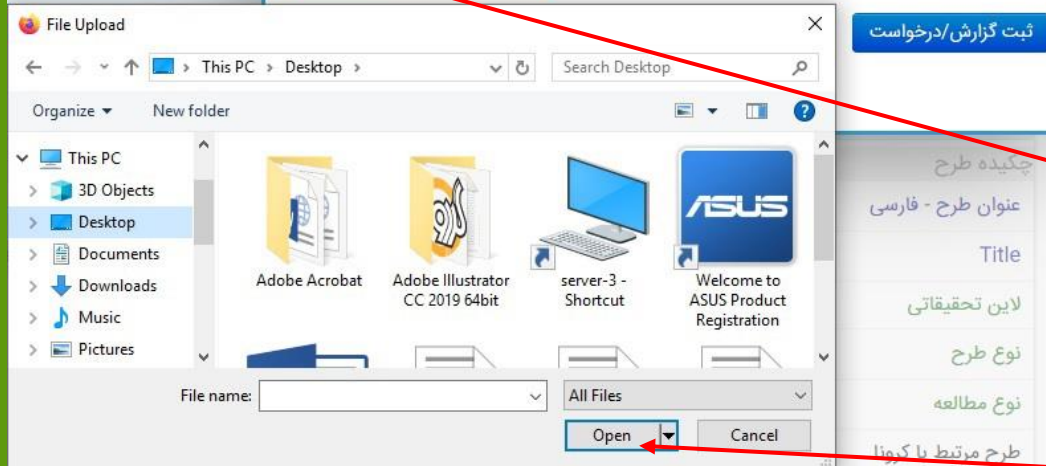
File Upload

This PC > Desktop >

Search Desktop

Organize ▾ New folder

This PC
3D Objects
Desktop
Documents
Downloads
Music
Pictures

Adobe Acrobat

Adobe Illustrator CC 2019 64bit

server-3 - Shortcut

ASUS

Welcome to ASUS Product Registration

File name:

All Files

Open

Cancel

ثبت گزارش/درخواست

چکیده طرح

عنوان طرح - فارسی

Title

لاین تحقیقاتی

نوع طرح

نوع مطالعه

طرح مرتبط با کرونا